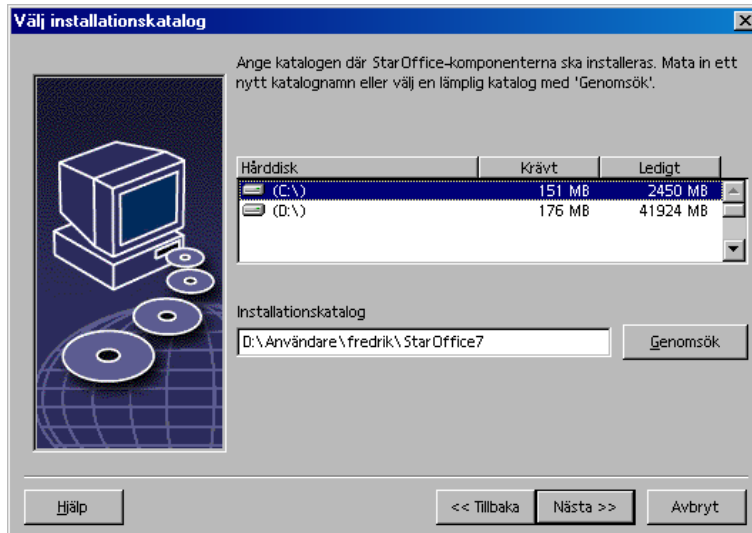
Välj installationskatalog

Ange katalogen där StarOffice-komponenterna ska installeras. Mata in ett nytt katalognamn eller välj en lämplig katalog med 'Genomsök'.

| Hårddisk | Krävt | Ledigt |
|---|---|---|
| (C:\) | 151 MB | 2450 MB |
| (D:\) | 176 MB | 41924 MB |

Installationskatalog

D:\Användare\fredrik\StarOffice7

Genomsök

Hjälp

<< Tillbaka

Nästa >>

Avbryt